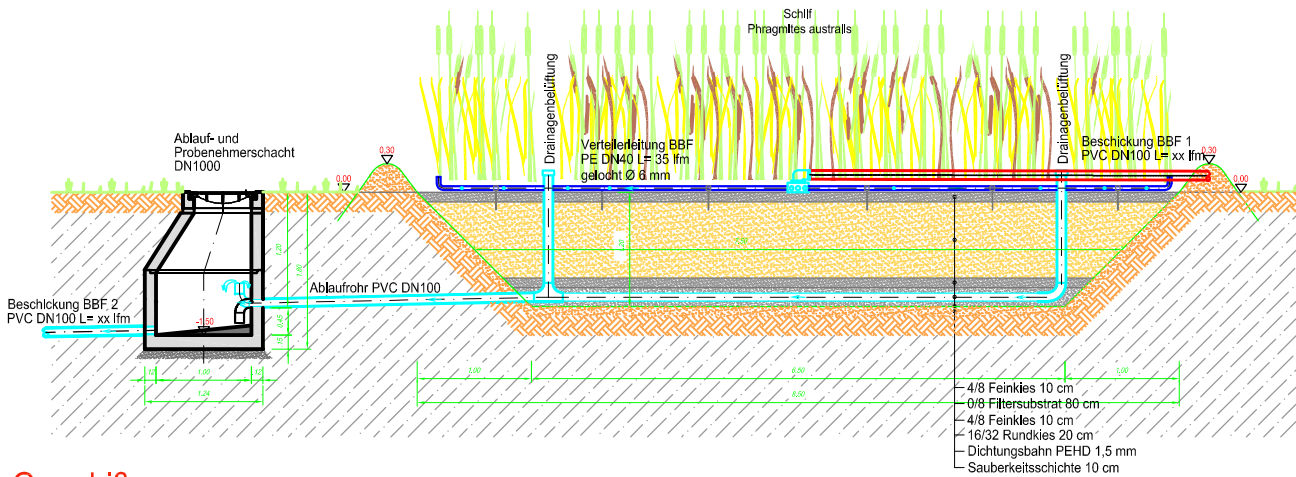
Schilf
Phragmites australis

Drainagenbelüftung

Verteilerleitung BBF
PE DN40 L= 35 lfm
gelocht Ø 6 mm

Drainagenbelüftung

Beschickung BBF 1
PVC DN100 L= xx lfm

0,30
0,00
0,30
0,00

Ablauf- und
Probenehmerschacht
DN1000

Ablaufrohr PVC DN100

Beschickung BBF 2
PVC DN100 L= xx lfm

-1,30

1,00
1,24
6,50
8,50
1,00
1,00

4/8 Feinkies 10 cm
0/8 Filtersubstrat 80 cm
4/8 Feinkies 10 cm
16/32 Rundkies 20 cm
Dichtungsbahn PEHD 1,5 mm
Sauberkeitsschichte 10 cm

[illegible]